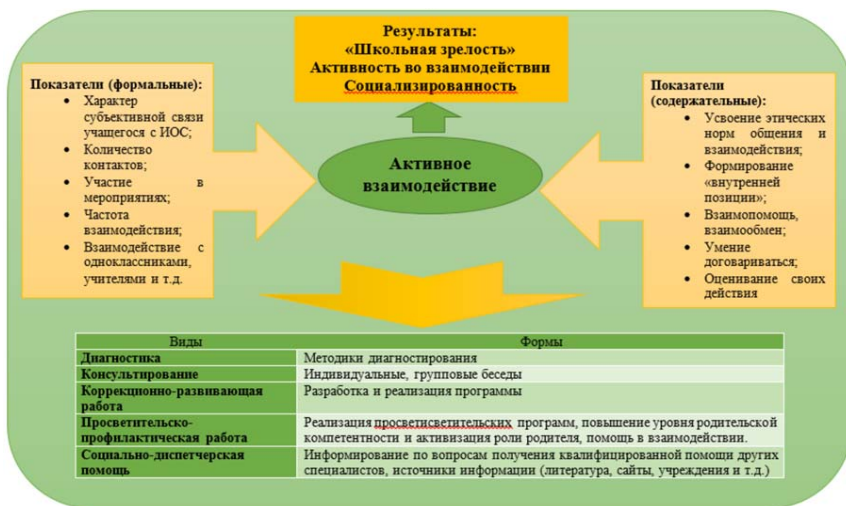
Результаты:
«Школьная зрелость»
Активность во взаимодействии
Социализированность

Показатели (формальные):
- Характер субъективной связи учащегося с ИОС;
- Количество контактов;
- Участие в мероприятиях;
- Частота взаимодействия;
- Взаимодействие с одноклассниками, учителями и т.д.

Активное взаимодействие

Показатели (содержательные):
- Усвоение этических норм общения и взаимодействия;
- Формирование «внутренней позиции»;
- Взаимопомощь, взаимообмен;
- Умение договариваться;
- Оценивание своих действия

| Виды | Формы |
|---|---|
| Диагностика | Методики диагностирования |
| Консультирование | Индивидуальные, групповые беседы |
| Коррекционно-развивающая работа | Разработка и реализация программы |
| Просветительско-профилактическая работа | Реализация просветисветительских программ, повышение уровня родительской компетентности и активизация роли родителя, помощь в взаимодействии. |
| Социально-диспетчерская помощь | Информирование по вопросам получения квалифицированной помощи других специалистов, источники информации (литература, сайты, учреждения и т.д.) |